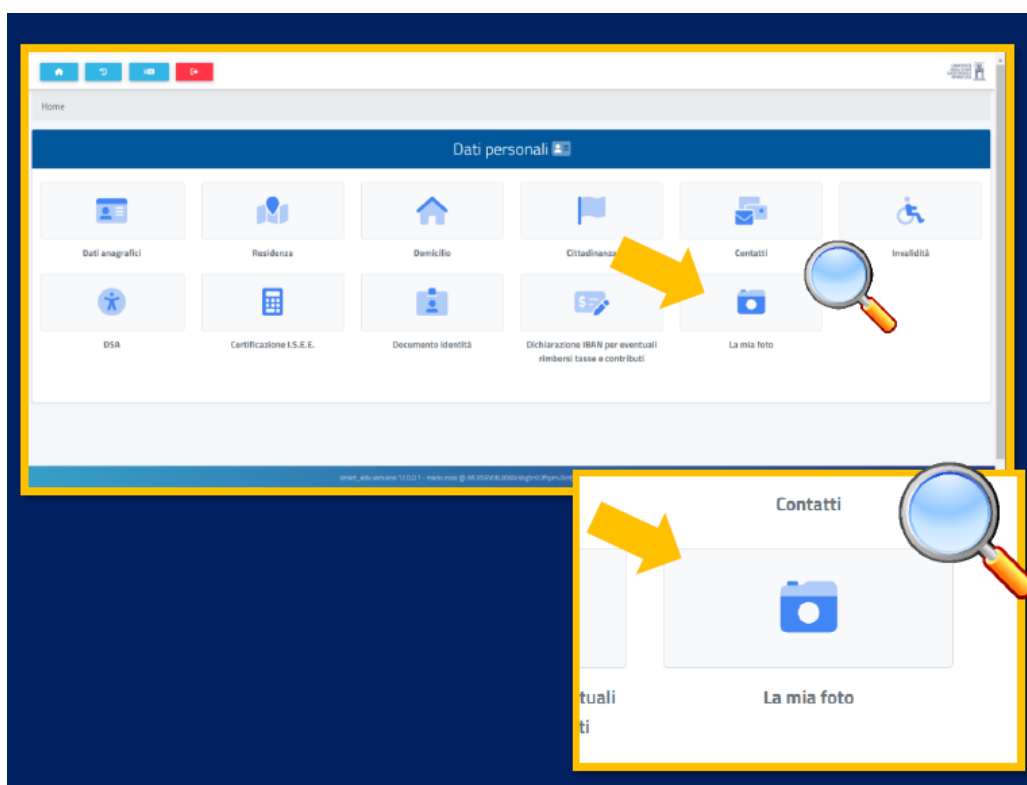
Home

Dati personali

Dati anagrafici

Residenza

Domicilio

Cittadinanza

Contatti

Invalidità

DSA

Certificazione I.S.E.E.

Documento identità

Dichiarazione IBAN per eventuali rimborsi tasse e contributi

La mia foto

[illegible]

Contatti

tuali

ti

La mia foto